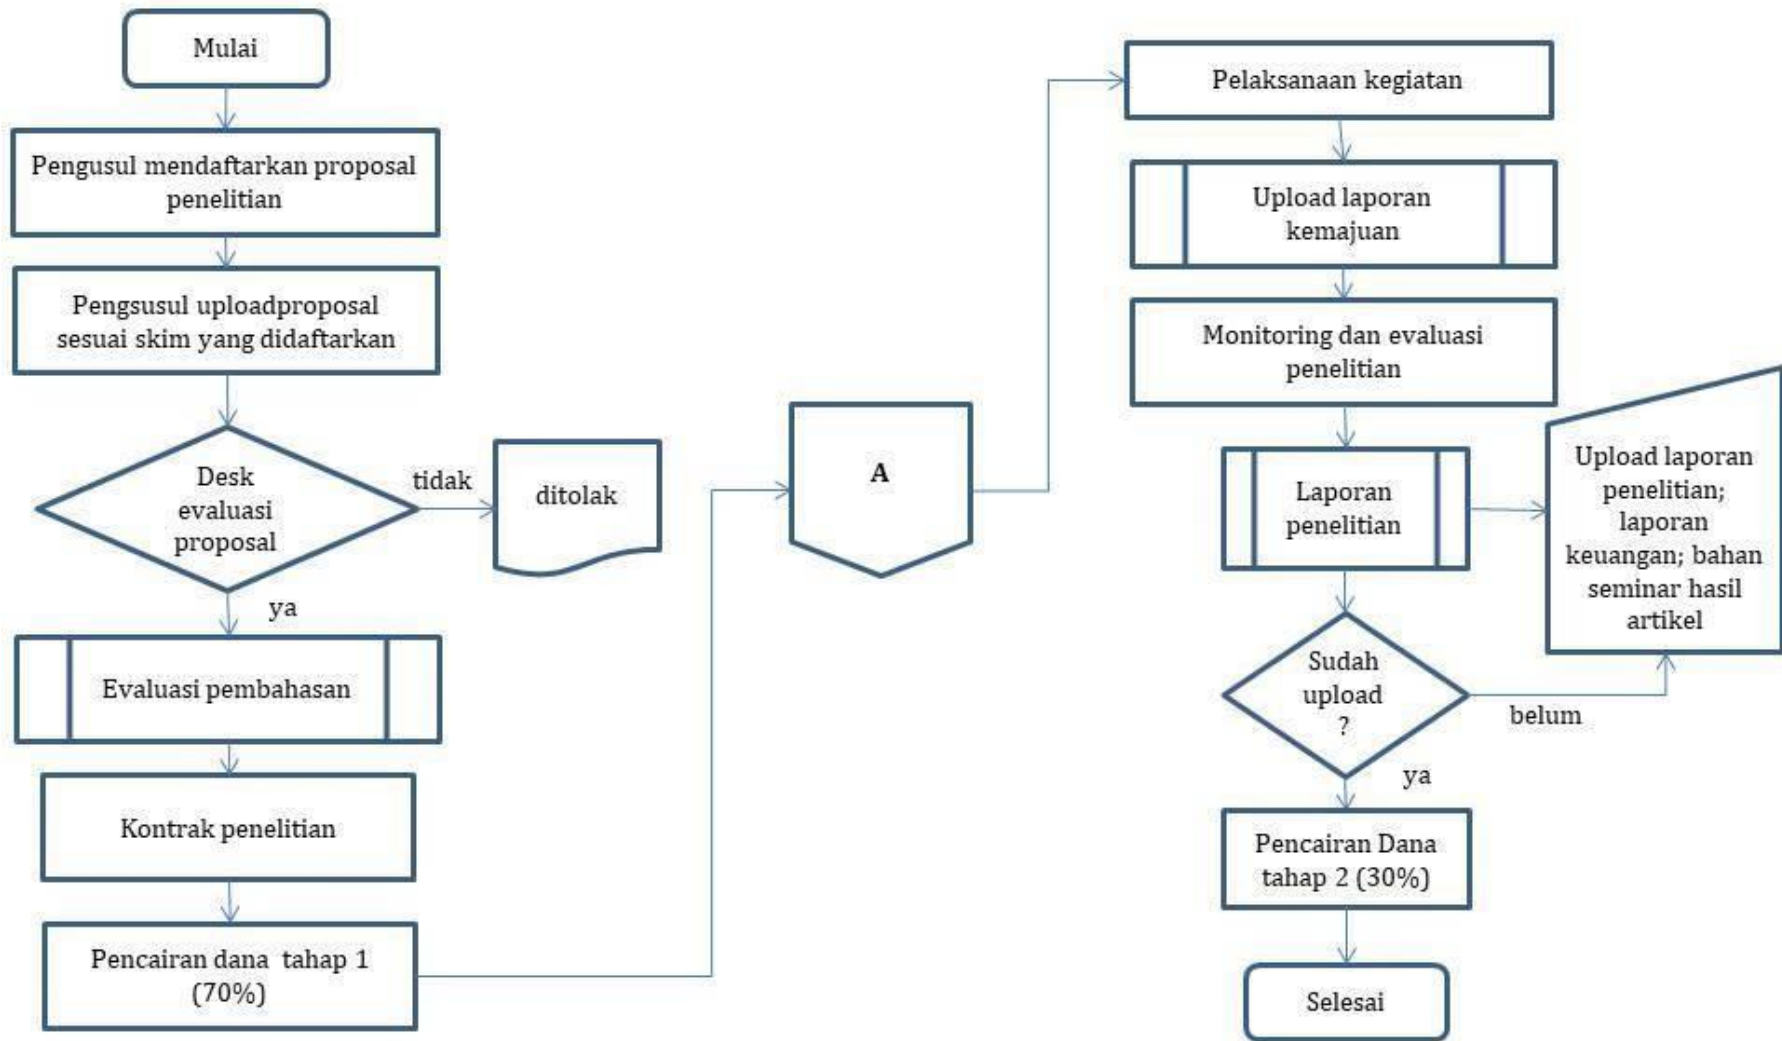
Mulai

Pengusul mendaftarkan proposal penelitian

Pengsusul uploadproposal sesuai skim yang didaftarkan

Desk evaluasi proposal

tidak

ditolak

ya

Evaluasi pembahasan

Kontrak penelitian

Pencairan dana tahap 1 (70%)

A

Pelaksanaan kegiatan

Upload laporan kemajuan

Monitoring dan evaluasi penelitian

Laporan penelitian

Upload laporan penelitian; laporan keuangan; bahan seminar hasil artikel

Sudah upload ?

belum

ya

Pencairan Dana tahap 2 (30%)

Selesai